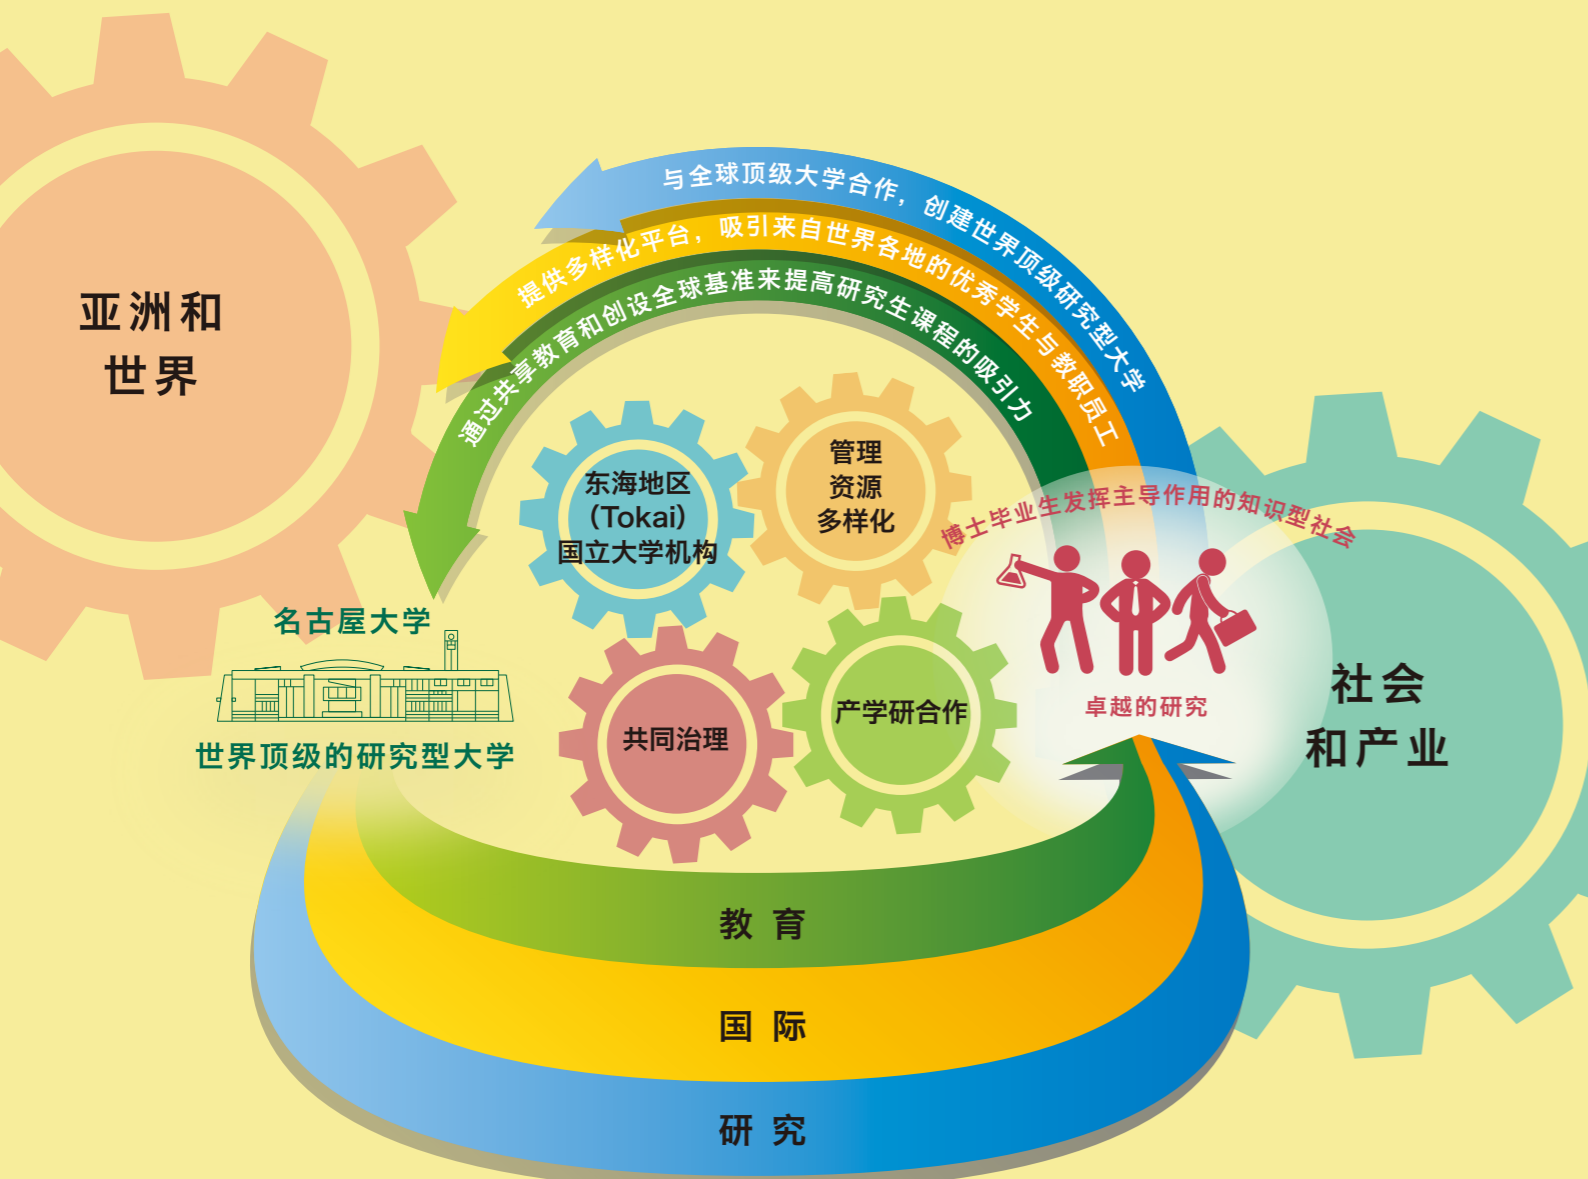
亚洲和
世界

与全球顶级大学合作，创建世界顶级研究型大学

提供多样化平台，吸引来自世界各地的优秀学生与教职员工

通过共享教育和创设全球基准来提高研究生课程的吸引力

东海地区
(Tokai)
国立大学机构

管理
资源
多样化

博士毕业生发挥主导作用的知识型社会

名古屋大学

世界顶级的研究型大学

共同治理

产学研合作

卓越的研究

社会
和产业

教 育

国 际

研 究